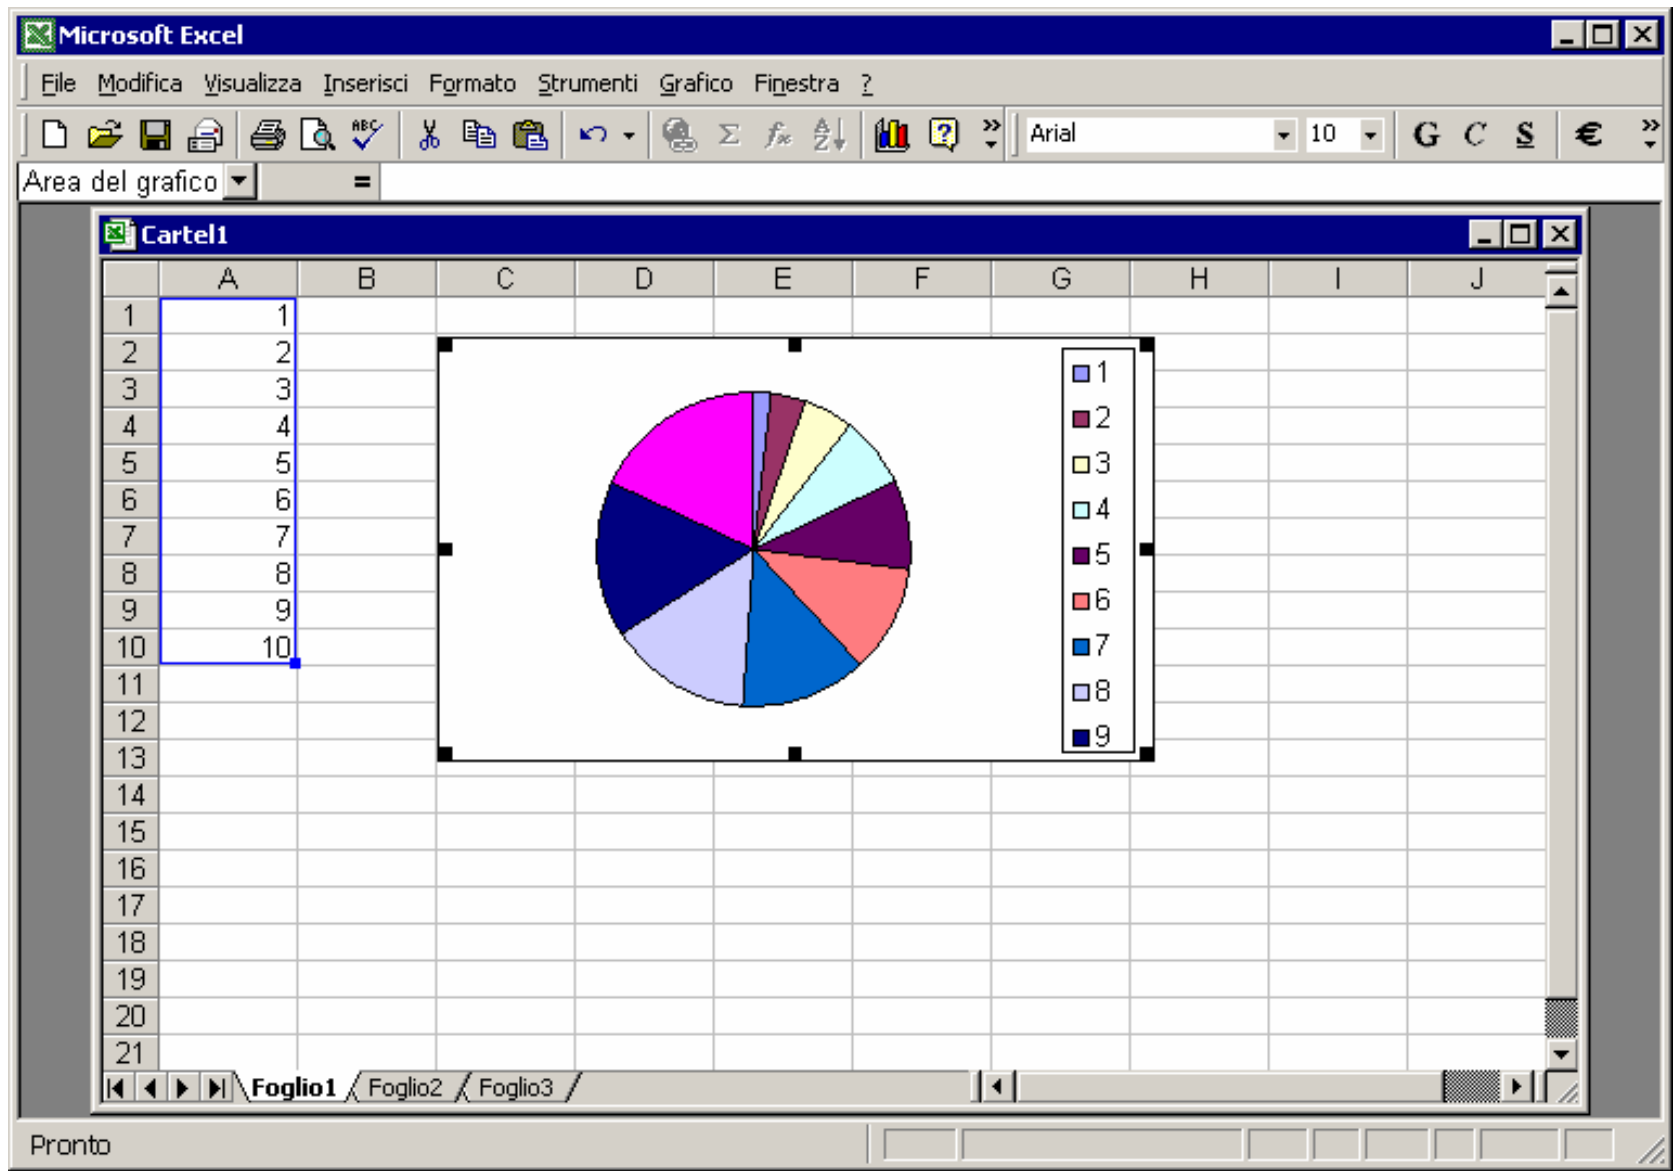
Microsoft Excel

File Modifica Visualizza Inserisci Formato Strumenti Grafico Finestra ?

Arial 10 G C S €

Area del grafico =

Cartel1

|  | A | B | C | D | E | F | G | H | I | J |
|---|---|---|---|---|---|---|---|---|---|---|
| 1 | 1 |  |  |  |  |  |  |  |  |  |
| 2 | 2 |  |  |  |  |  |  |  |  |  |
| 3 | 3 |  |  |  |  |  |  |  |  |  |
| 4 | 4 |  |  |  |  |  |  |  |  |  |
| 5 | 5 |  |  |  |  |  |  |  |  |  |
| 6 | 6 |  |  |  |  |  |  |  |  |  |
| 7 | 7 |  |  |  |  |  |  |  |  |  |
| 8 | 8 |  |  |  |  |  |  |  |  |  |
| 9 | 9 |  |  |  |  |  |  |  |  |  |
| 10 | 10 |  |  |  |  |  |  |  |  |  |
| 11 |  |  |  |  |  |  |  |  |  |  |
| 12 |  |  |  |  |  |  |  |  |  |  |
| 13 |  |  |  |  |  |  |  |  |  |  |
| 14 |  |  |  |  |  |  |  |  |  |  |
| 15 |  |  |  |  |  |  |  |  |  |  |
| 16 |  |  |  |  |  |  |  |  |  |  |
| 17 |  |  |  |  |  |  |  |  |  |  |
| 18 |  |  |  |  |  |  |  |  |  |  |
| 19 |  |  |  |  |  |  |  |  |  |  |
| 20 |  |  |  |  |  |  |  |  |  |  |
| 21 |  |  |  |  |  |  |  |  |  |  |

1
2
3
4
5
6
7
8
9

Foglio1 Foglio2 Foglio3

Pronto